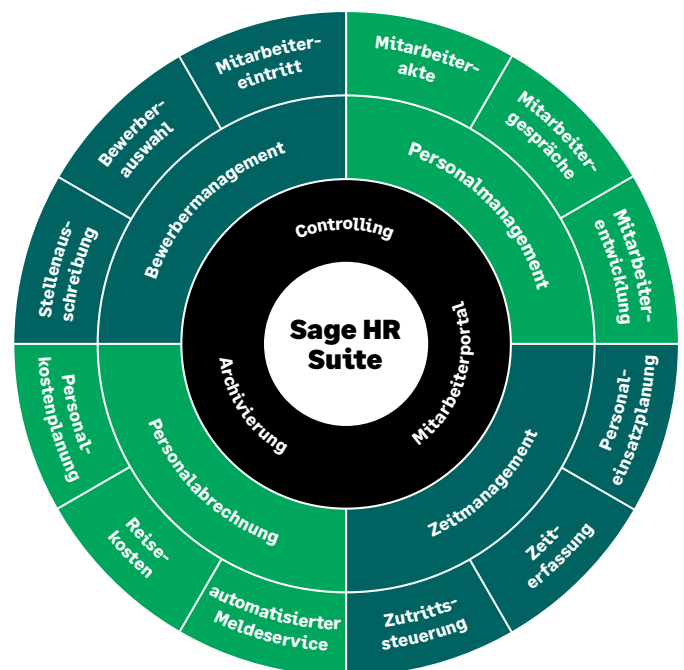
Sage HR Suite

Controlling

Mitarbeiterportal

Archivierung

Bewerbermanagement

Personalmanagement

Zeitmanagement

Personalabrechnung

Mitarbeitereintritt

Bewerberauswahl

Stellenausschreibung

Mitarbeiterakte

Mitarbeitergespräche

Mitarbeiterentwicklung

Personaleinsatzplanung

Zeiterfassung

Zutrittssteuerung

automatisierter Meldeservice

Reisekosten

Personalkostenplanung